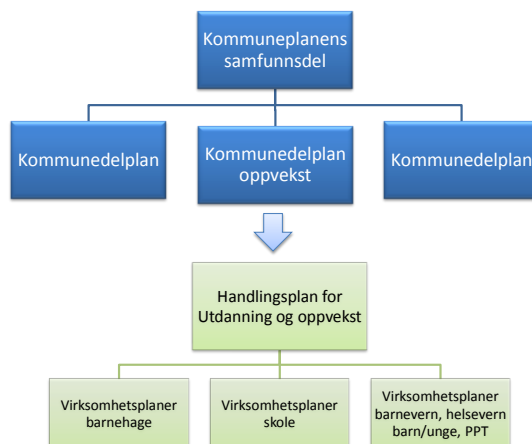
Kommuneplanens samfunnsdel

Kommunedelplan

Kommunedelplan oppvekst

Kommunedelplan

Handlingsplan for Utdanning og oppvekst

Virksomhetsplaner barnehage

Virksomhetsplaner skole

Virksomhetsplaner barnevern, helsevern barn/unge, PPT